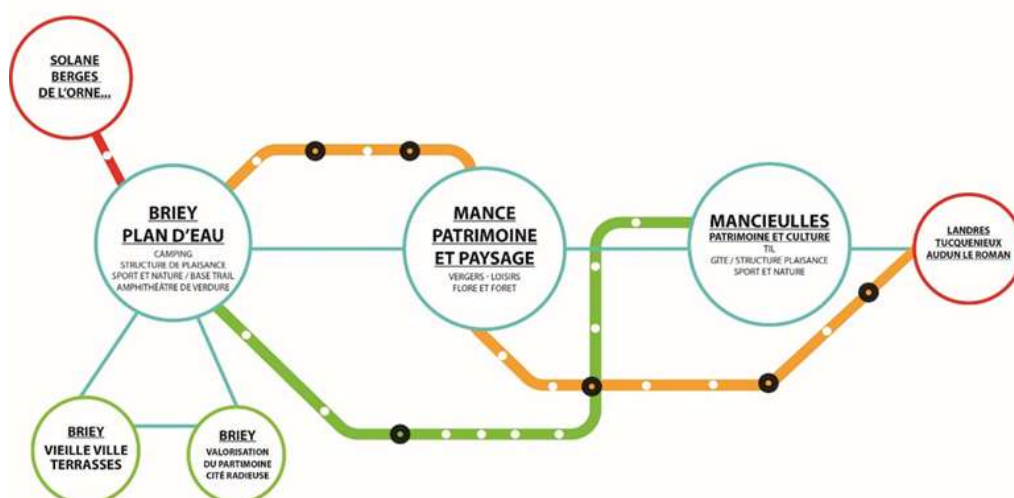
SOLANE
BERGES
DE L'ORNE...

BRIEY
PLAN D'EAU
CAMPING
STRUCTURE DE PLAISANCE
SPORT ET NATURE / BASE TRAIL
AMPHITHÉATRE DE VERDURE

MANCE
PATRIMOINE
ET PAYSAGE
VERGERS - LOISIRS
FLORE ET FORET

MANCIEULLES
PATRIMOINE ET CULTURE
TIL
GITE / STRUCTURE PLAISANCE
SPORT ET NATURE

LANDRES
TUCQUENIEUX
AUDUN LE ROMAN

BRIEY
VIEILLE VILLE
TERRASSES

BRIEY
VALORISATION
DU PARTIMOINE
CITÉ RADIEUSE